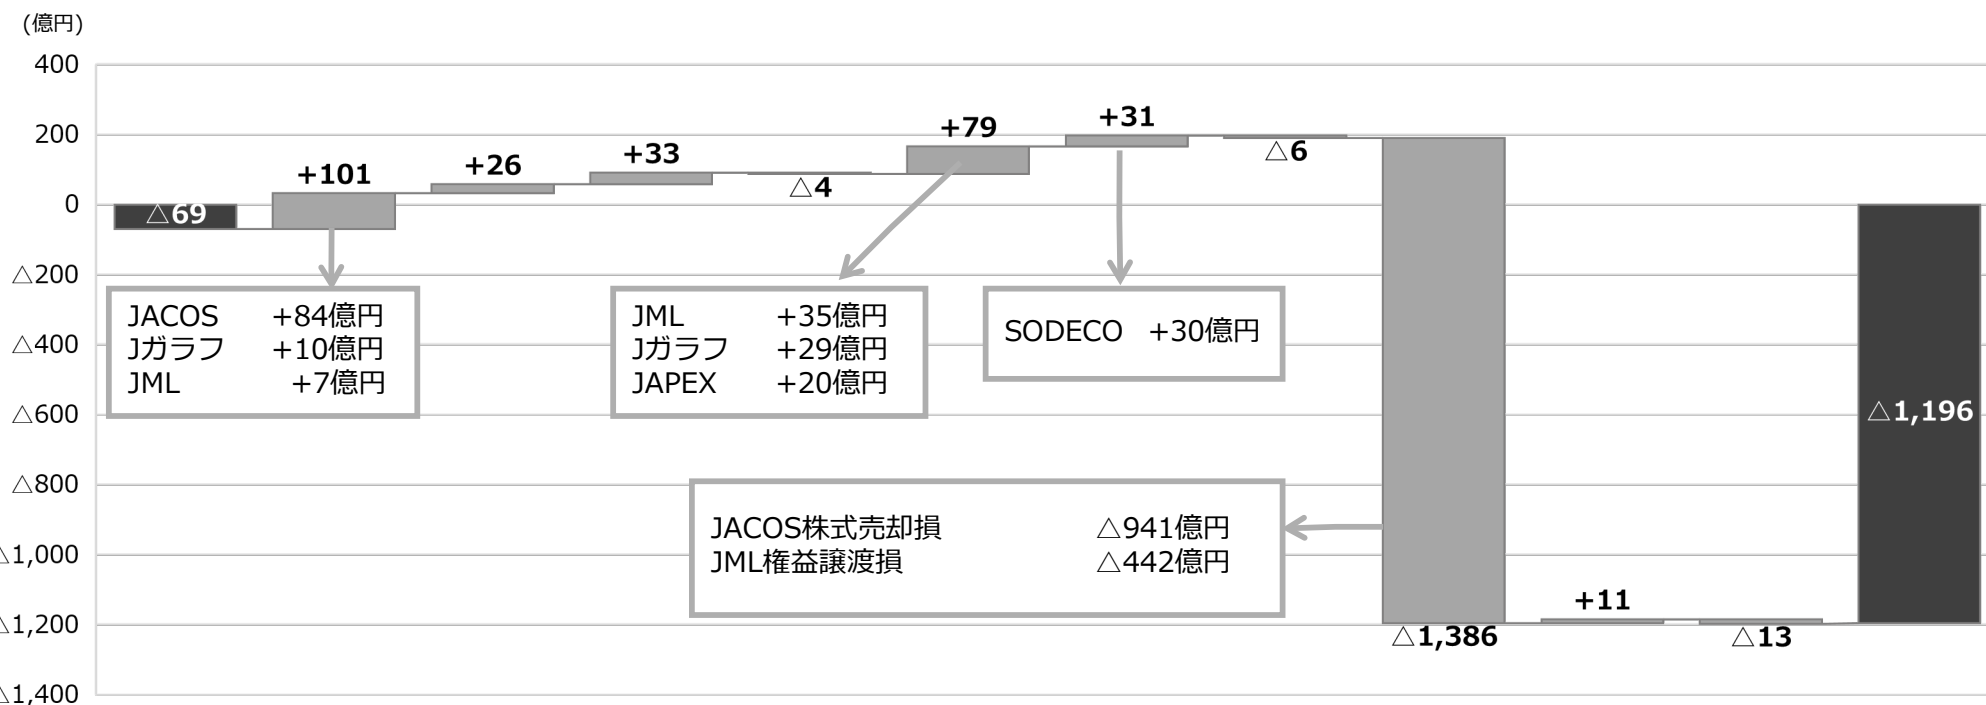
(億円)

400
200
0
△200
△400
△600
△800
△1,000
△1,200
△1,400

△69
+101
+26
+33
△4
+79
+31
△6
△1,386
+11
△13
△1,196

JACOS +84億円
Jガラフ +10億円
JML +7億円

JML +35億円
Jガラフ +29億円
JAPEX +20億円

SODECO +30億円

JACOS株式売却損 △941億円
JML権益譲渡損 △442億円